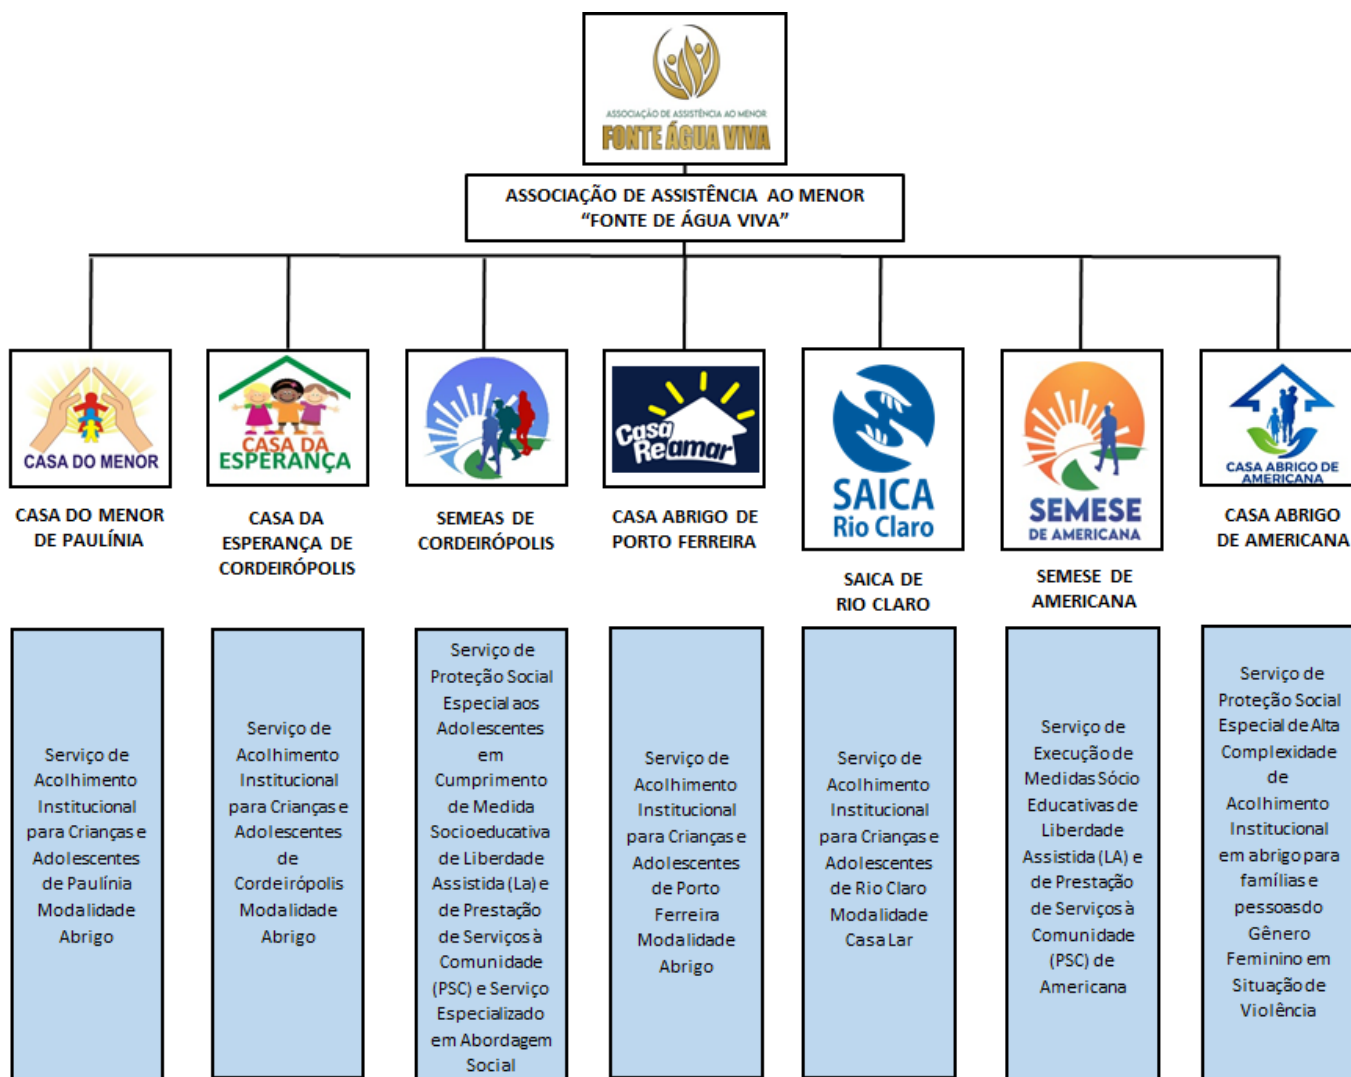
ASSOCIAÇÃO DE ASSISTÊNCIA AO MENOR
FONTE ÁGUA VIVA

ASSOCIAÇÃO DE ASSISTÊNCIA AO MENOR "FONTE DE ÁGUA VIVA"

CASA DO MENOR

CASA DO MENOR DE PAULÍNIA

Serviço de Acolhimento Institucional para Crianças e Adolescentes de Paulínia Modalidade Abrigo

CASA DA ESPERANÇA

CASA DA ESPERANÇA DE CORDEIRÓPOLIS

Serviço de Acolhimento Institucional para Crianças e Adolescentes de Cordeirópolis Modalidade Abrigo

SEMEAS DE CORDEIRÓPOLIS

Serviço de Proteção Social Especial aos Adolescentes em Cumprimento de Medida Socioeducativa de Liberdade Assistida (La) e de Prestação de Serviços à Comunidade (PSC) e Serviço Especializado em Abordagem Social

Casa Reamar

CASA ABRIGO DE PORTO FERREIRA

Serviço de Acolhimento Institucional para Crianças e Adolescentes de Porto Ferreira Modalidade Abrigo

SAICA Rio Claro

SAICA DE RIO CLARO

Serviço de Acolhimento Institucional para Crianças e Adolescentes de Rio Claro Modalidade Casa Lar

SEMESE DE AMERICANA

SEMESE DE AMERICANA

Serviço de Execução de Medidas Sócio Educativas de Liberdade Assistida (LA) e de Prestação de Serviços à Comunidade (PSC) de Americana

CASA ABRIGO DE AMERICANA

CASA ABRIGO DE AMERICANA

Serviço de Proteção Social Especial de Alta Complexidade de Acolhimento Institucional em abrigo para famílias e pessoas do Gênero Feminino em Situação de Violência